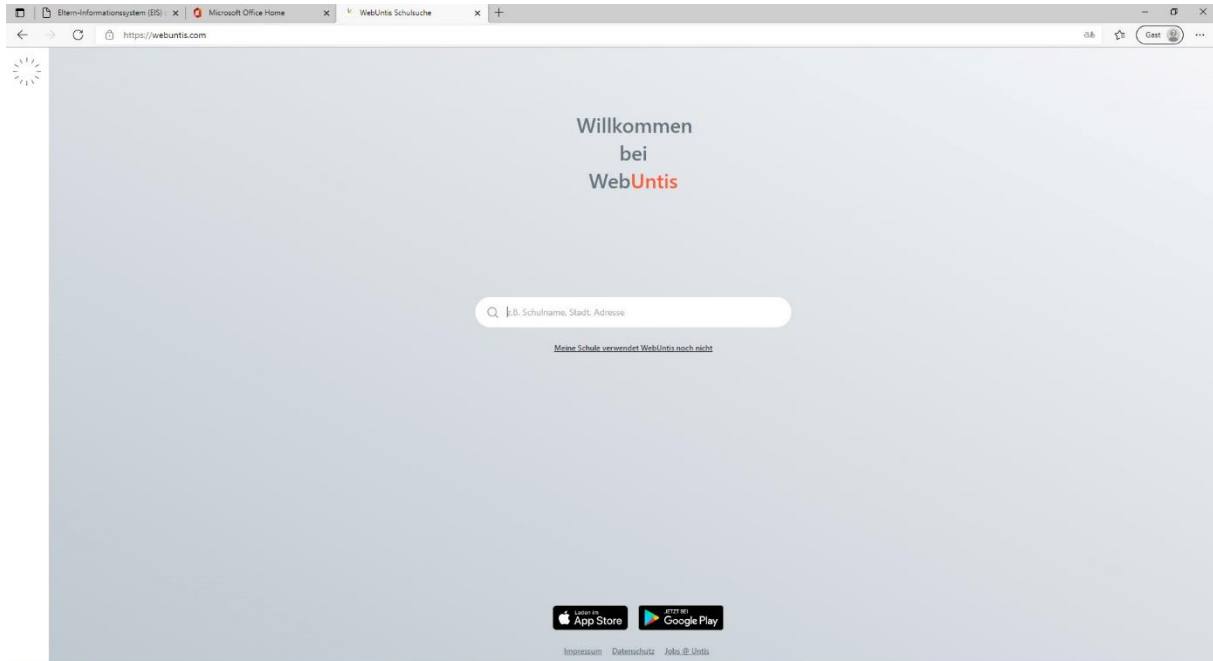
Eltern-Informationssystem (EIS) × Microsoft Office Home × WebUntis Schulsuche × +

https://webuntis.com

Gast

Willkommen
bei
WebUntis

z.B. Schulname, Stadt, Adresse

Meine Schule verwendet WebUntis noch nicht

Laden im App Store

JETZT BEI Google Play

Impressum Datenschutz Jobs @ Untis